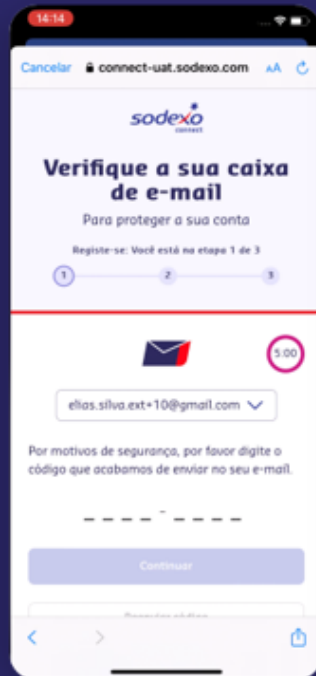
14:14

Cancelar connect-uat.sodexo.com AA

sodexo connect

Verifique a sua caixa de e-mail

Para proteger a sua conta

Registe-se: Você está na etapa 1 de 3

1 2 3

5:00

elias.silva.ext+10@gmail.com

Por motivos de segurança, por favor digite o código que acabamos de enviar no seu e-mail.

_ _ _ _ - _ _ _ _

Continuar

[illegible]